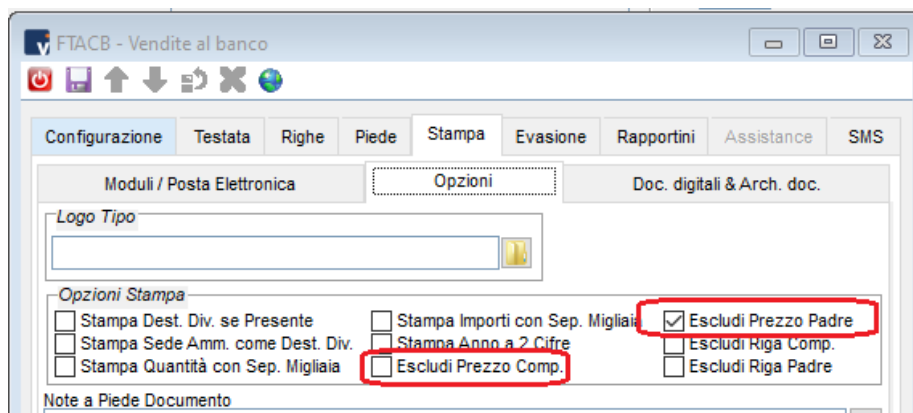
FTACB - Vendite al banco

Configurazione | Testata | Righe | Piede | Stampa | Evasione | Rapportini | Assistance | SMS

Moduli / Posta Elettronica | Opzioni | Doc. digitali & Arch. doc.

Logo Tipo

Opzioni Stampa

Stampa Dest. Div. se Presente
Stampa Sede Amm. come Dest. Div.
Stampa Quantità con Sep. Migliaia
Stampa Importi con Sep. Migliaia
Stampa Anno a 2 Cifre
Escludi Prezzo Comp.
Escludi Prezzo Padre
Escludi Riga Comp.
Escludi Riga Padre

Note a Piede Documento